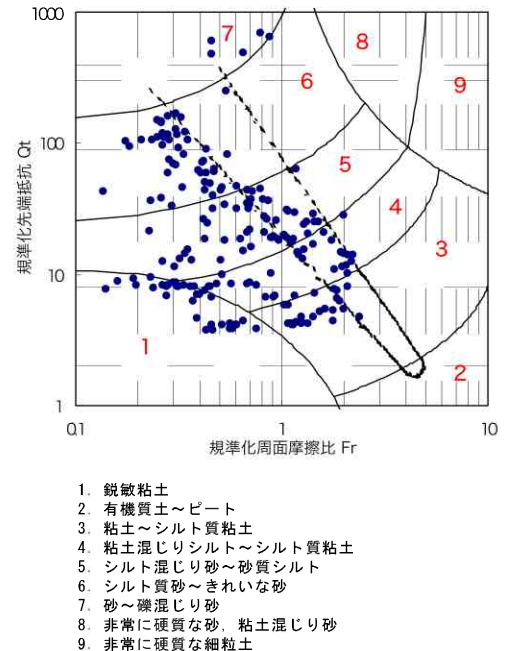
1000

100

10

1

規準化先端抵抗 Qt

7
8
6
9
5
4
3
1
2

0.1
1
10

規準化周面摩擦比 Fr

1. 鋭敏粘土
2. 有機質土～ピート
3. 粘土～シルト質粘土
4. 粘土混じりシルト～シルト質粘土
5. シルト混じり砂～砂質シルト
6. シルト質砂～きれいな砂
7. 砂～礫混じり砂
8. 非常に硬質な砂, 粘土混じり砂
9. 非常に硬質な細粒土